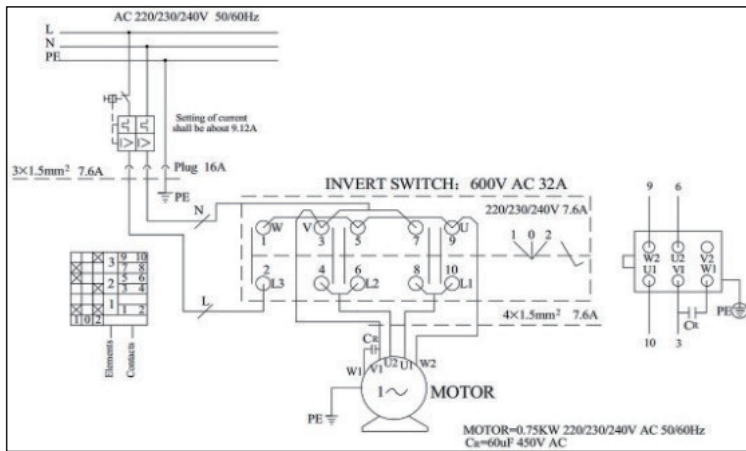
AC 220/230/240V 50/60Hz
L
N
PE

Setting of current shall be about 9.12A

3×1.5mm² 7.6A
Plug 16A
PE

INVERT SWITCH: 600V AC 32A
N
220/230/240V 7.6A
W
1
V
3
5
7
U
9
1 0 2
2
L3
4
6
L2
8
10
L1
L
4×1.5mm² 7.6A

3 9 10
7 8
2 5 6
3 4
1 1 2
1 0 2
Elements
Contacts

CR
V1 U2 U1 W2
W1
1~
MOTOR
PE

9
6
W2
U2
V2
U1
VI
W1
CR
PE
10
3

MOTOR=0.75KW 220/230/240V AC 50/60Hz
CR=60uF 450V AC